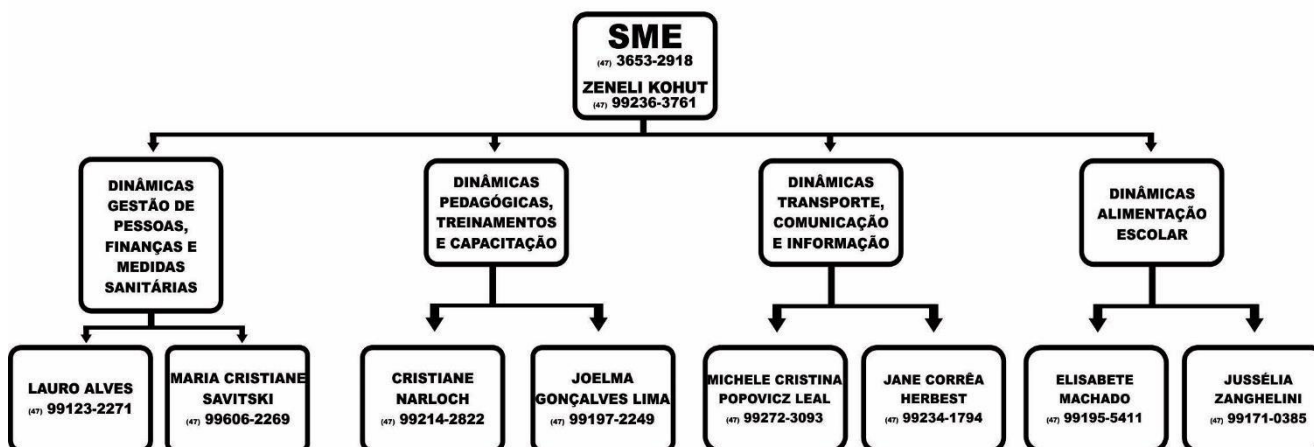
SME
(47) 3653-2918
ZENELI KOHUT
(47) 99236-3761

DINÂMICAS GESTÃO DE PESSOAS, FINANÇAS E MEDIDAS SANITÁRIAS

LAURO ALVES
(47) 99123-2271

MARIA CRISTIANE SAVITSKI
(47) 99606-2269

DINÂMICAS PEDAGÓGICAS, TREINAMENTOS E CAPACITAÇÃO

CRISTIANE NARLOCH
(47) 99214-2822

JOELMA GONÇALVES LIMA
(47) 99197-2249

DINÂMICAS TRANSPORTE, COMUNICAÇÃO E INFORMAÇÃO

MICHELE CRISTINA POPOVICZ LEAL
(47) 99272-3093

JANE CORRÊA HERBEST
(47) 99234-1794

DINÂMICAS ALIMENTAÇÃO ESCOLAR

ELISABETE MACHADO
(47) 99195-5411

JUSSÉLIA ZANGHELINI
(47) 99171-0385